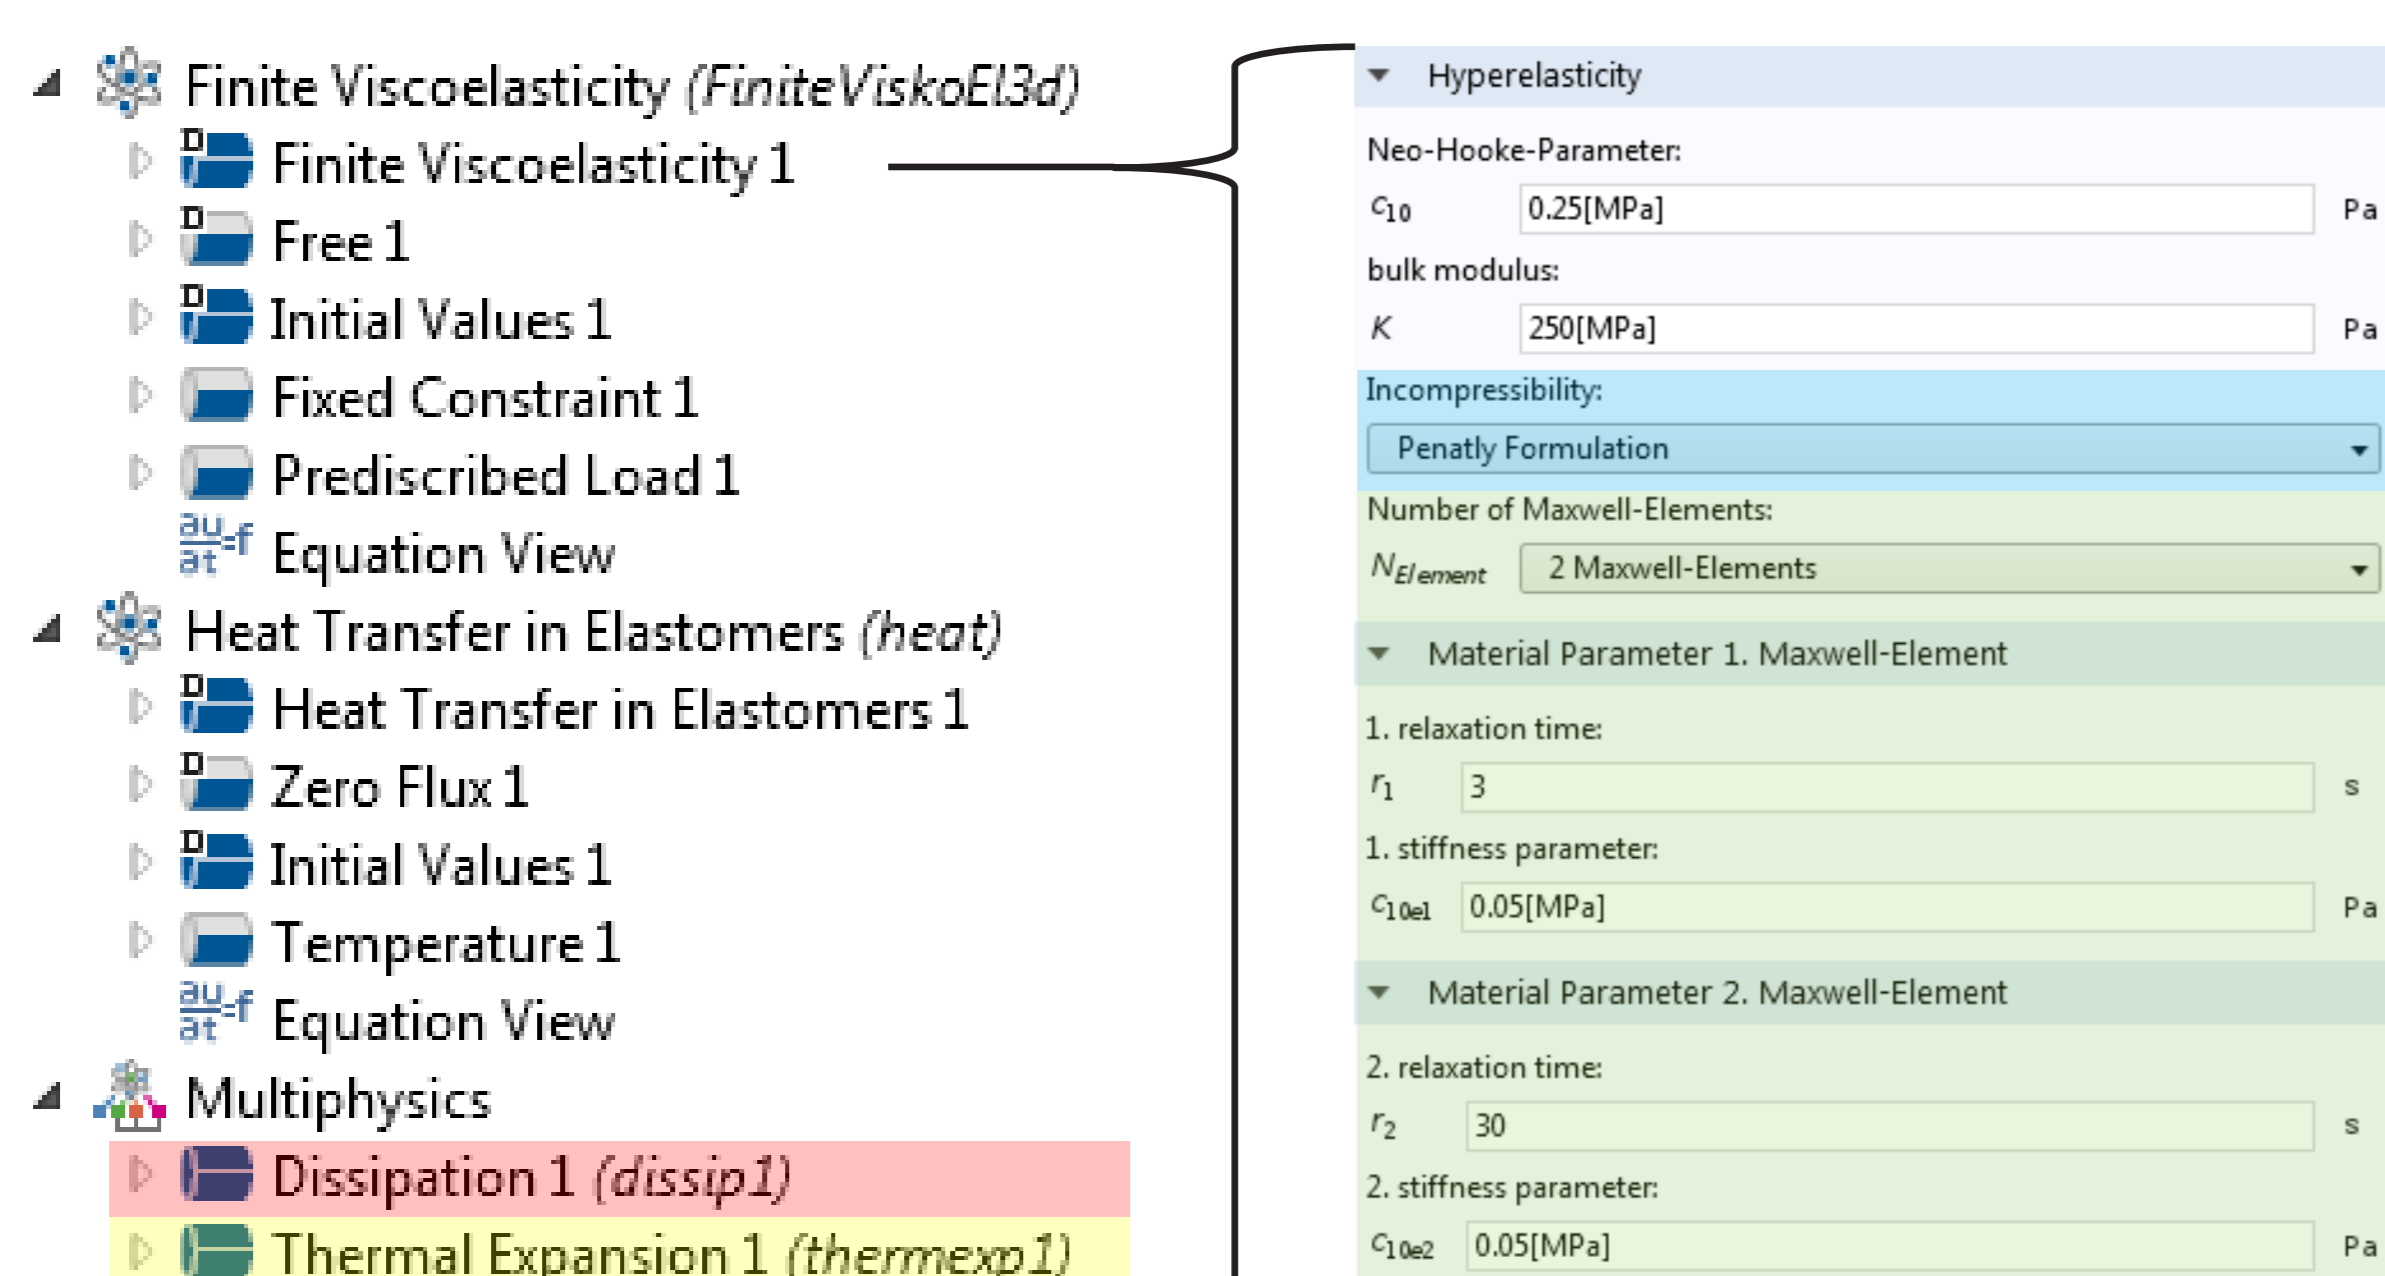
Finite Viscoelasticity *(FiniteViskoEl3d)*

Finite Viscoelasticity 1

Free 1

Initial Values 1

Fixed Constraint 1

Prediscribed Load 1

$\frac{\partial u}{\partial t}=f$ Equation View

Heat Transfer in Elastomers *(heat)*

Heat Transfer in Elastomers 1

Zero Flux 1

Initial Values 1

Temperature 1

$\frac{\partial u}{\partial t}=f$ Equation View

Multiphysics

Dissipation 1 *(dissip1)*

Thermal Expansion 1 *(thermexp1)*

Hyperelasticity

Neo-Hooke-Parameter:

$c_{10}$ 0.25[MPa] Pa

bulk modulus:

$K$ 250[MPa] Pa

Incompressibility:

Penatly Formulation

Number of Maxwell-Elements:

$N_{Element}$ 2 Maxwell-Elements

Material Parameter 1. Maxwell-Element

1. relaxation time:

$r_1$ 3 s

1. stiffness parameter:

$c_{10e1}$ 0.05[MPa] Pa

Material Parameter 2. Maxwell-Element

2. relaxation time:

$r_2$ 30 s

2. stiffness parameter:

$c_{10e2}$ 0.05[MPa] Pa